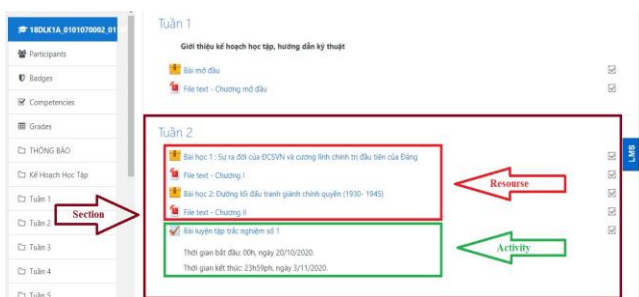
18DLK1A_0101070092_01

Participants

Badges

Competencies

Grades

THÔNG BÁO

Kế Hoạch Học Tập

Tuần 1

Tuần 2

Tuần 3

Tuần 4

Tuần 5

Tuần 1

Giới thiệu kế hoạch học tập, hướng dẫn kỹ thuật

Bài mở đầu

File text - Chương mở đầu

Tuần 2

Bài học 1 : Sự ra đời của ĐCSVN và cương lĩnh chính trị đầu tiên của Đảng

File text - Chương I

Bài học 2: Đường lối đấu tranh giành chính quyền (1930- 1945)

File text - Chương II

Bài luyện tập trắc nghiệm số 1

Thời gian bắt đầu: 00h, ngày 20/10/2020.

Thời gian kết thúc: 23h59ph, ngày 3/11/2020.

Section

Resourse

Activity

LMS